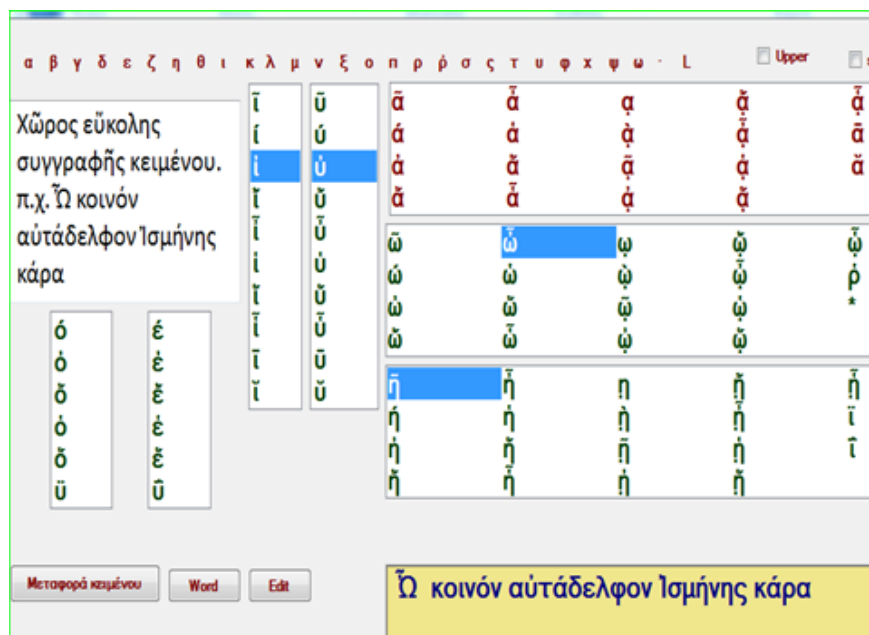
α β γ δ ε ζ η θ ι κ λ μ ν ξ ο π ρ ῥ σ ς τ υ φ χ ψ ω · L

Upper

Χῶρος εὔκολης συγγραφῆς κειμένου. π.χ. Ὦ κοινὸν αὐτάδελφον Ἰσμήνης κάρα

ῖ
ἱ
ἰ
ἵ
ἷ
ἰ
ἵ
ἷ
ῖ
ἵ

ῦ
ύ
ὐ
ὓ
ὗ
ὐ
ὕ
ὗ
ῦ
ὕ

ᾶ ἆ ᾳ ἄ ἇ
ά ἀ ᾀ ᾄ ᾶ
ἀ ἅ ᾆ ᾀ ἅ
ἄ ἆ ᾀ ᾅ

ῶ ὦ ῳ ὤ ὧ
ώ ὠ ᾠ ᾤ ῥ
ὠ ὥ ᾦ ᾠ *
ὤ ὦ ᾠ ᾥ

ῆ ἦ η ἤ ἧ
ή ἠ ἠ ἤ ἵ
ἡ ἥ ῆ ἡ ἶ
ἥ ἧ ἡ ἥ

ό ὀ ὄ ὁ ὅ ϋ

έ ἐ ἔ ἑ ἕ ΰ

Μεταφορά κειμένου   Word   Edit

Ὦ κοινὸν αὐτάδελφον Ἰσμήνης κάρα